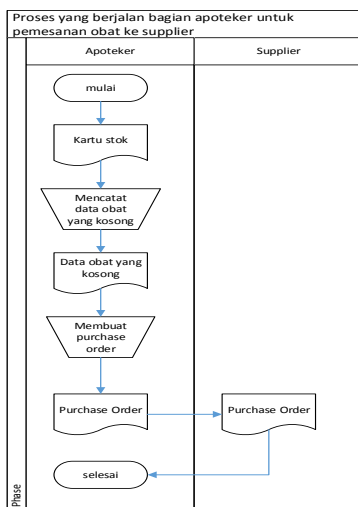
Proses yang berjalan bagian apoteker untuk pemesanan obat ke supplier

Apoteker

Supplier

mulai

Kartu stok

Mencatat data obat yang kosong

Data obat yang kosong

Membuat purchase order

Purchase Order

Purchase Order

selesai

Phase